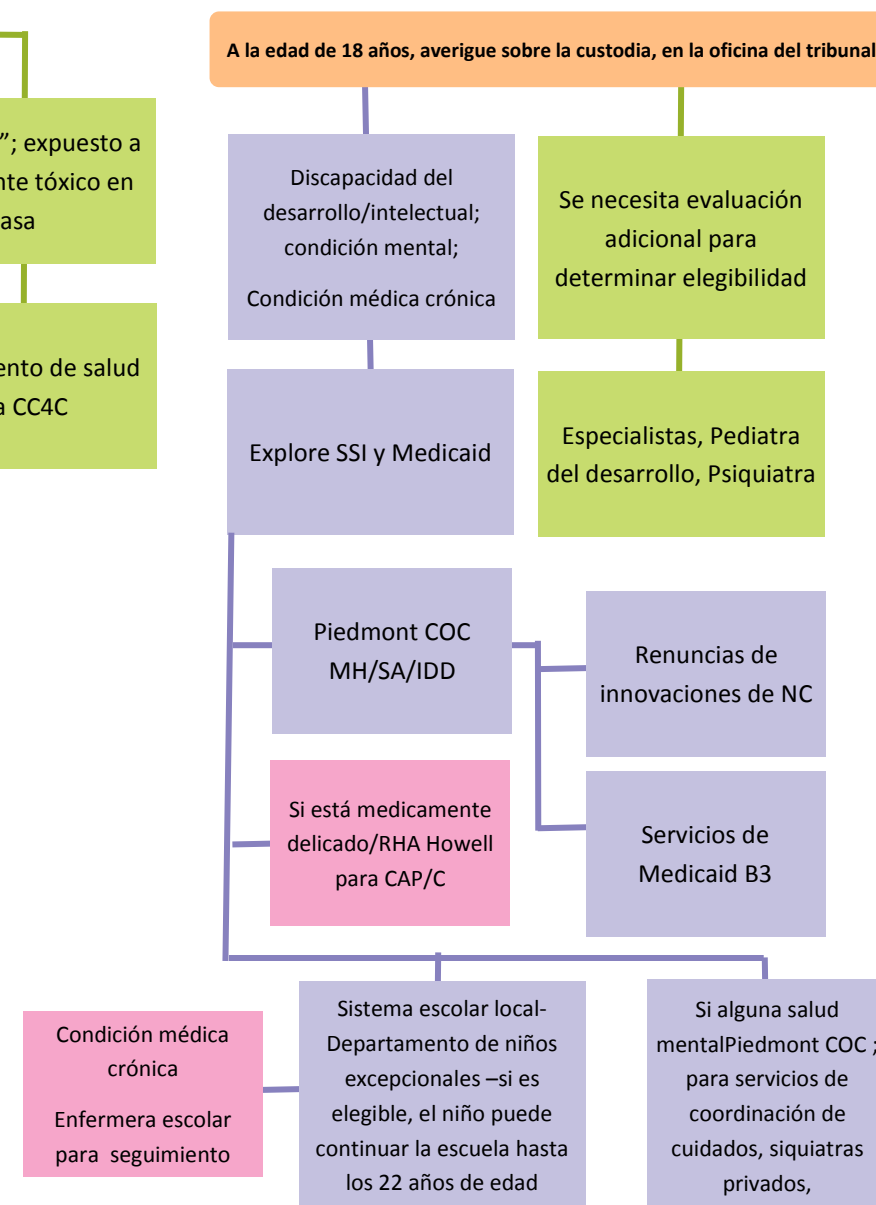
A la edad de 18 años, averigue sobre la custodia, en la oficina del tribunal

”; expuesto a
nte tóxico en
asa

ento de salud
a CC4C

Discapacidad del desarrollo/intelectual; condición mental;

Condición médica crónica

Se necesita evaluación adicional para determinar elegibilidad

Explore SSI y Medicaid

Especialistas, Pediatra del desarrollo, Psiquiatra

Piedmont COC MH/SA/IDD

Renuncias de innovaciones de NC

Si está medicamente delicado/RHA Howell para CAP/C

Servicios de Medicaid B3

Condición médica crónica

Enfermera escolar para seguimiento

Sistema escolar local-Departamento de niños excepcionales –si es elegible, el niño puede continuar la escuela hasta los 22 años de edad

Si alguna salud mentalPiedmont COC ; para servicios de coordinación de cuidados, siquiatras privados,